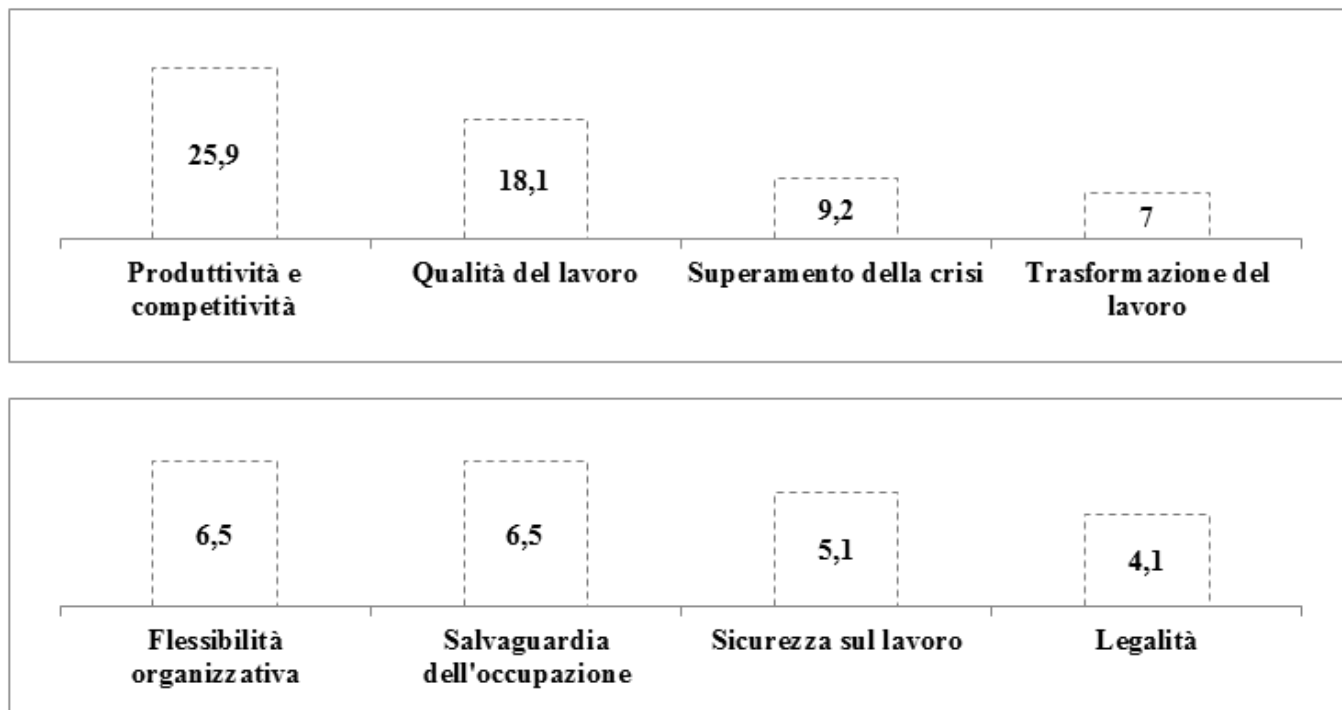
25,9

18,1

9,2

7

Produttività e competitività

Qualità del lavoro

Superamento della crisi

Trasformazione del lavoro

6,5

6,5

5,1

4,1

Flessibilità organizzativa

Salvaguardia dell'occupazione

Sicurezza sul lavoro

Legalità